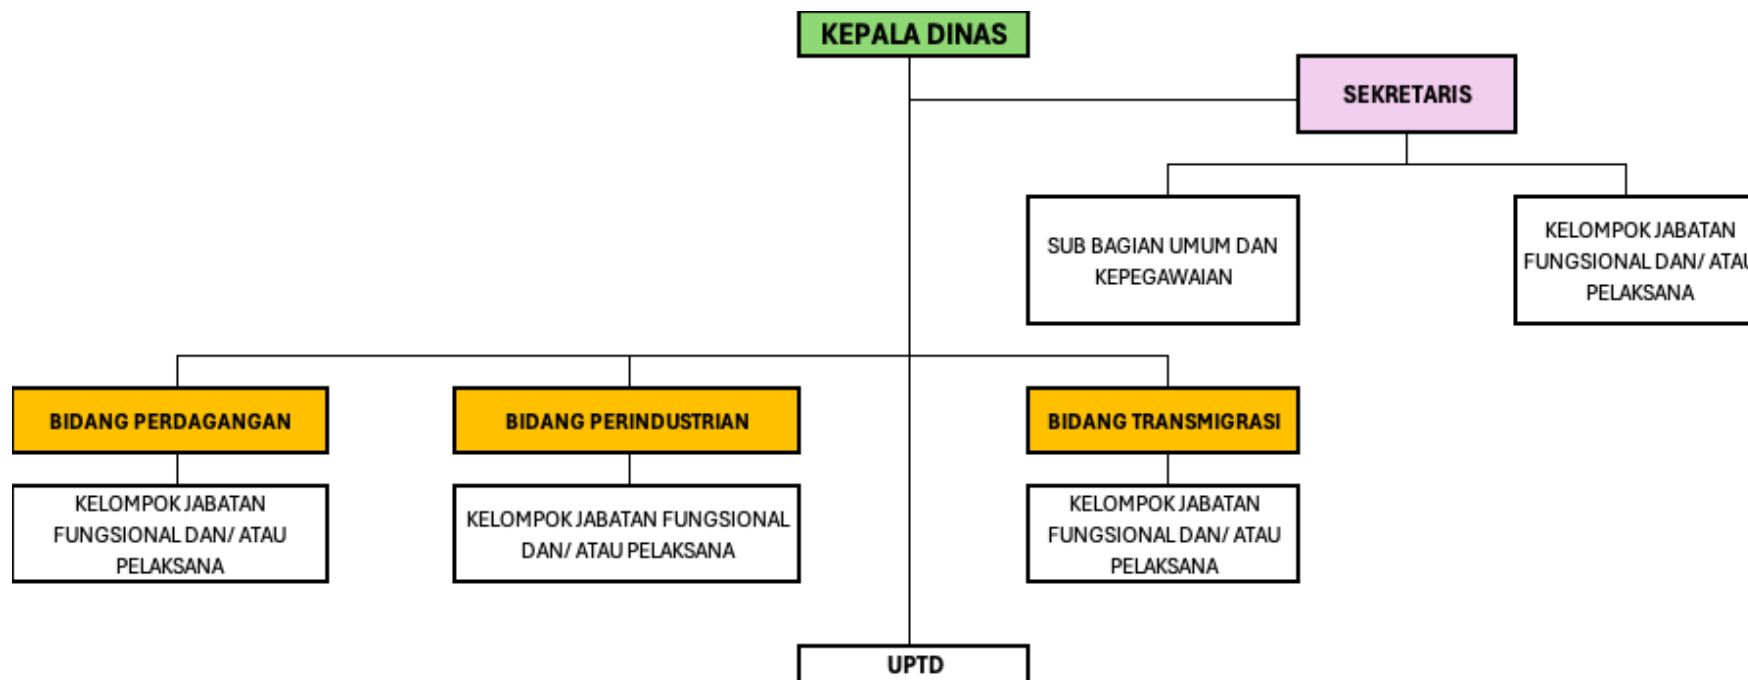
KEPALA DINAS

SEKRETARIS

SUB BAGIAN UMUM DAN KEPEGAWAIAN

KELOMPOK JABATAN FUNGSIONAL DAN/ ATA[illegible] PELAKSANA

BIDANG PERDAGANGAN

KELOMPOK JABATAN FUNGSIONAL DAN/ ATAU PELAKSANA

BIDANG PERINDUSTRIAN

KELOMPOK JABATAN FUNGSIONAL DAN/ ATAU PELAKSANA

BIDANG TRANSMIGRASI

KELOMPOK JABATAN FUNGSIONAL DAN/ ATAU PELAKSANA

UPTD